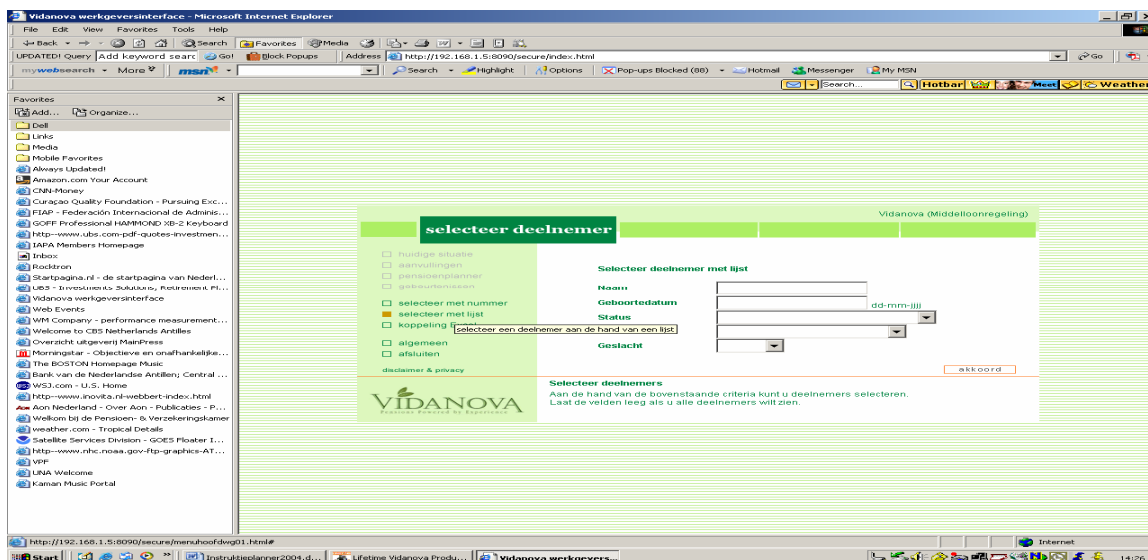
Vidanova werkgeversinterface - Microsoft Internet Explorer

File Edit View Favorites Tools Help

Back Search Favorites Media

UPDATED! Query Add keyword searc Go! Block Popups Address http://192.168.1.5:8090/secure/index.html Go

mywebsearch More msn Search Highlight Options Pop-ups Blocked (88) Hotmail Messenger My MSN

Search... Hotbar Meet Weather

Favorites ×

Add... Organize...

Dell
Links
Media
Mobile Favorites
Always Updated!
Amazon.com Your Account
CNN-Money
Curaçao Quality Foundation - Pursuing Exc...
FIAP - Federación Internacional de Adminis...
GOFF Professional HAMMOND XB-2 Keyboard
http--www.ubs.com-pdf-quotes-investmen...
IAPA Members Homepage
Inbox
Rocktron
Startpagina.nl - de startpagina van Nederl...
UBS - Investments Solutions, Retirement Pl...
Vidanova werkgeversinterface
Web Events
WM Company - performance measurement...
Welcome to CBS Netherlands Antilles
Overzicht uitgeverij MainPress
Morningstar - Objectieve en onafhankelijke...
The BOSTON Homepage Music
Bank van de Nederlandse Antillen; Central ...
WSJ.com - U.S. Home
http--www.inovita.nl-webbert-index.html
Aon Nederland - Over Aon - Publicaties - P...
Welkom bij de Pensioen- & Verzekeringskamer
weather.com - Tropical Details
Satellite Services Division - GOES Floater I...
http--www.nhc.noaa.gov-ftp-graphics-AT...
VPF
UNA Welcome
Kaman Music Portal

Vidanova (Middelloonregeling)

selecteer deelnemer

huidige situatie
aanvullingen
pensioenplanner
gebeurtenissen

selecteer met nummer
selecteer met lijst
koppeling
algemeen
afsluiten

selecteer een deelnemer aan de hand van een lijst

Selecteer deelnemer met lijst

Naam
Geboortedatum dd-mm-jjjj
Status
Geslacht

disclaimer & privacy

akkoord

VIDANOVA

Selecteer deelnemers
Aan de hand van de bovenstaande criteria kunt u deelnemers selecteren.
Laat de velden leeg als u alle deelnemers wilt zien.

http://192.168.1.5:8090/secure/menuhoofdwg01.html#

Internet

Start Instruktieplanner2004.d... Lifetime Vidanova Produ... Vidanova werkgevers... 14:26